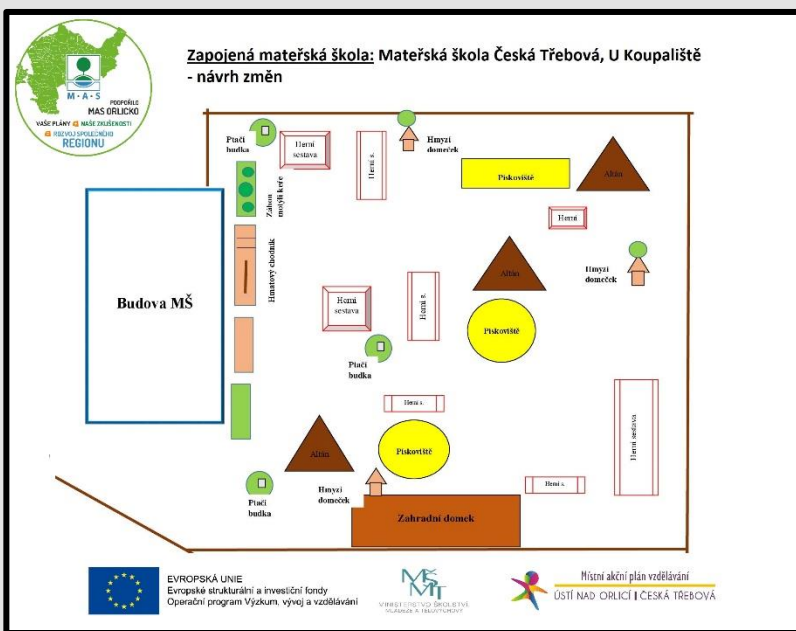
M·A·S
PODPOŘILO
MAS ORLICKO
VAŠE PLÁNY & NAŠE ZKUŠENOSTI & ROZVOJ SPOLEČNÉHO REGIONU

Zapojená mateřská škola: Mateřská škola Česká Třebová, U Koupaliště - návrh změn

Ptačí budka
Herní sestava
Herní s.
Hmyzí domeček
Pískoviště
Altán
Záhon mojší keře
Herní
Hmatový chodník
Altán
Hmyzí domeček
Budova MŠ
Herní sestava
Herní s.
Pískoviště
Ptačí budka
Herní s.
Herní sestava
Altán
Pískoviště
Herní s.
Ptačí budka
Hmyzí domeček
Zahradní domek

EVROPSKÁ UNIE
Evropské strukturální a investiční fondy
Operační program Výzkum, vývoj a vzdělávání

MŠMT
MINISTERSTVO ŠKOLSTVÍ, MLÁDEŽE A TĚLOVÝCHOVY

Místní akční plán vzdělávání
ÚSTÍ NAD ORLICÍ | ČESKÁ TŘEBOVÁ